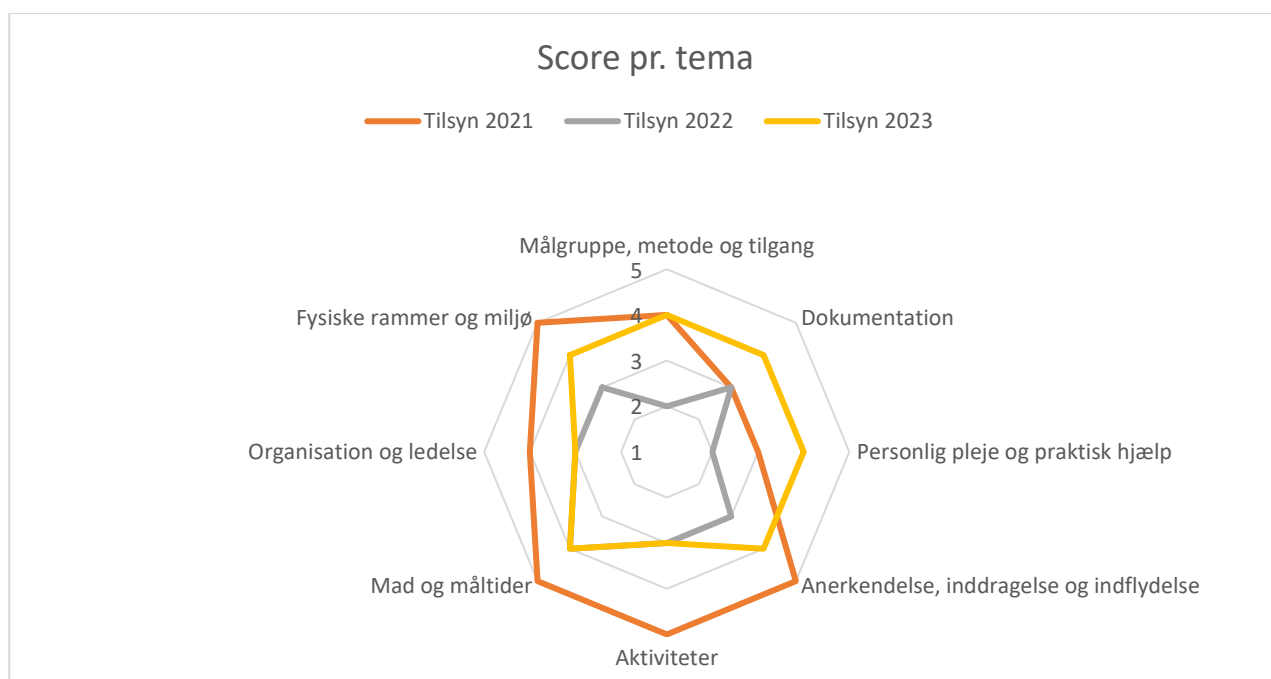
Score pr. tema

Tilsyn 2021
Tilsyn 2022
Tilsyn 2023

Målgruppe, metode og tilgang
5
4
3
2
1
Dokumentation
Personlig pleje og praktisk hjælp
Anerkendelse, inddragelse og indflydelse
Aktiviteter
Mad og måltider
Organisation og ledelse
Fysiske rammer og miljø